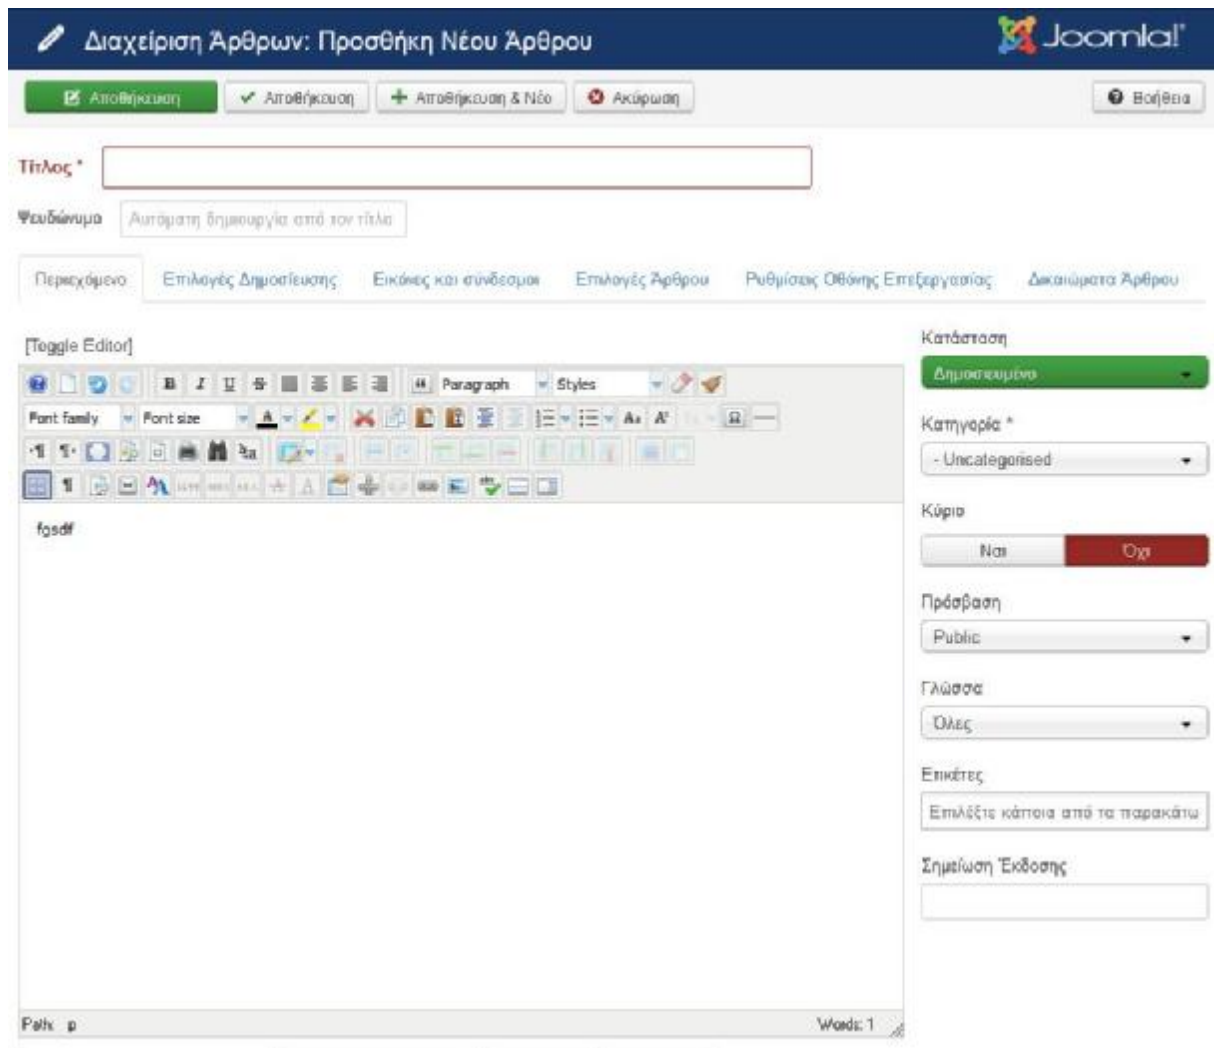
Διαχείριση Άρθρων: Προσθήκη Νέου Άρθρου

Joomla!

Αποθήκευση
Αποθήκευση
Αποθήκευση & Νέο
Ακύρωση
Βοήθεια

Τίτλος *

Ψευδώνυμο
Αυτόματη δημιουργία από τον τίτλο

Περιεχόμενο
Επιλογές Δημοσίευσης
Εικόνες και σύνδεσμοι
Επιλογές Άρθρου
Ρυθμίσεις Οθόνης Επεξεργασίας
Δικαιώματα Άρθρου

[Toggle Editor]

Paragraph
Styles
Font family
Font size

fgsdf

Path: p
Words: 1

Κατάσταση
Δημοσιευμένο

Κατηγορία *
- Uncategorised

Κύριο
Ναι
Όχι

Πρόσβαση
Public

Γλώσσα
Όλες

Ετικέτες
Επιλέξτε κάποια από τα παρακάτω

Σημείωση Έκδοσης